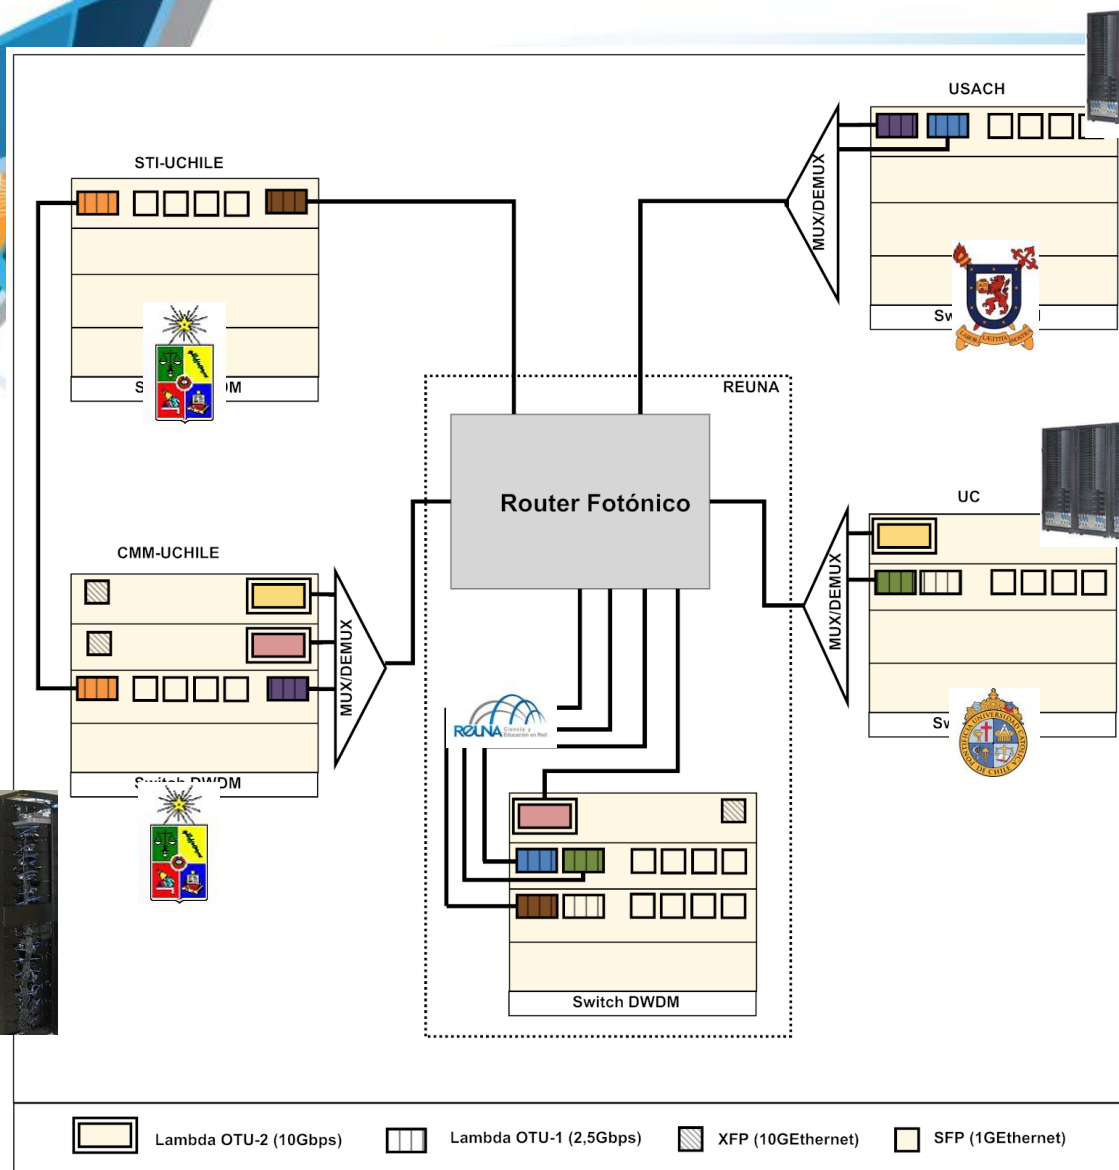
STI-UCHILE

S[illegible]M

USACH

MUX/DEMUX

Sw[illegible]

REUNA

Router Fotónico

UC

MUX/DEMUX

Sw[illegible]

CMM-UCHILE

MUX/DEMUX

REUNA Ciencia y Educación en Red

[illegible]DM

Switch DWDM

Lambda OTU-2 (10Gbps) Lambda OTU-1 (2,5Gbps) XFP (10GEthernet) SFP (1GEthernet)